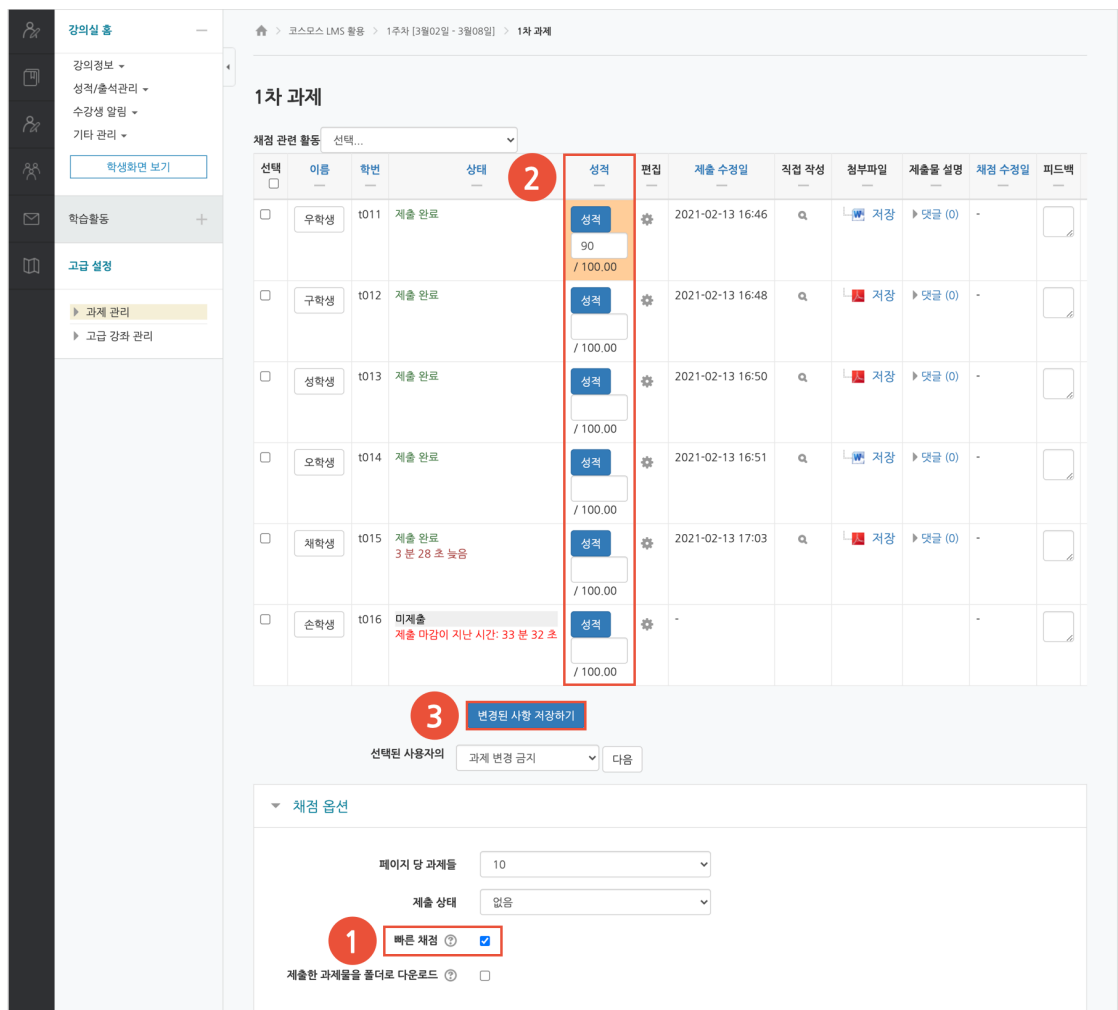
강의실 홈

강의정보
성적/출석관리
수강생 알림
기타 관리

학생화면 보기

학습활동

고급 설정

과제 관리
고급 강좌 관리

코스모스 LMS 활용 > 1주차 [3월02일 - 3월08일] > 1차 과제

1차 과제

채점 관련 활동 선택...

2

| 선택 | 이름 | 학번 | 상태 | 성적 | 편집 | 제출 수정일 | 직접 작성 | 첨부파일 | 제출물 설명 | 채점 수정일 | 피드백 |
|---|---|---|---|---|---|---|---|---|---|---|---|
| | 우학생 | t011 | 제출 완료 | 성적 90 / 100.00 | | 2021-02-13 16:46 | | 저장 | 댓글 (0) | - | |
| | 구학생 | t012 | 제출 완료 | 성적 / 100.00 | | 2021-02-13 16:48 | | 저장 | 댓글 (0) | - | |
| | 성학생 | t013 | 제출 완료 | 성적 / 100.00 | | 2021-02-13 16:50 | | 저장 | 댓글 (0) | - | |
| | 오학생 | t014 | 제출 완료 | 성적 / 100.00 | | 2021-02-13 16:51 | | 저장 | 댓글 (0) | - | |
| | 채학생 | t015 | 제출 완료 3 분 28 초 늦음 | 성적 / 100.00 | | 2021-02-13 17:03 | | 저장 | 댓글 (0) | - | |
| | 손학생 | t016 | 미제출 제출 마감이 지난 시간: 33 분 32 초 | 성적 / 100.00 | | - | | | | - | |

3

변경된 사항 저장하기

선택된 사용자의 과제 변경 금지 다음

채점 옵션

페이지 당 과제들 10

제출 상태 없음

1

빠른 채점

제출한 과제물을 폴더로 다운로드